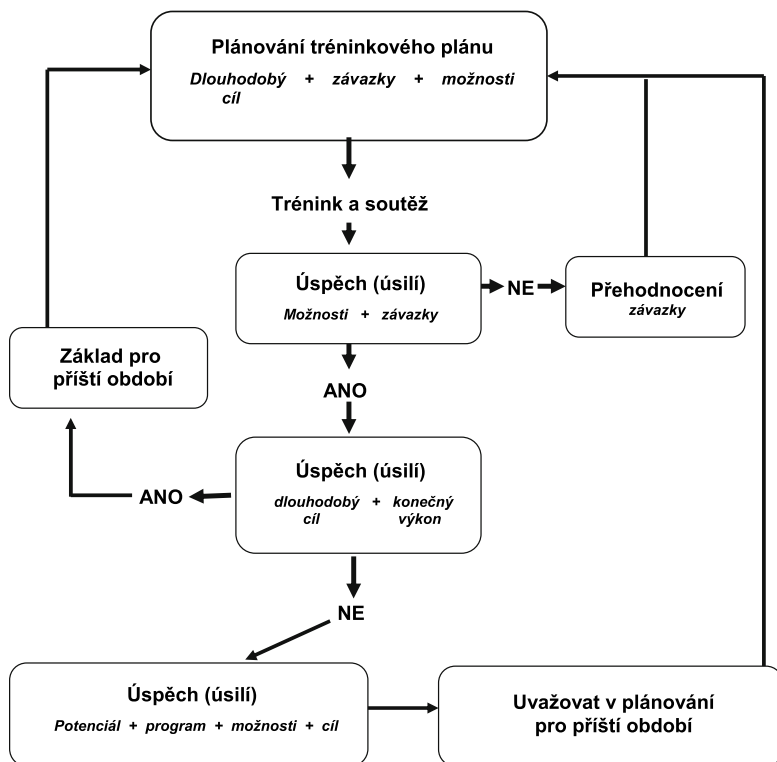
Plánování tréninkového plánu

Dlouhodobý cíl + závazky + možnosti

Trénink a soutěž

Úspěch (úsilí)

Možnosti + závazky

NE

Přehodnocení

závazky

Základ pro příští období

ANO

Úspěch (úsilí)

dlouhodobý cíl + konečný výkon

ANO

NE

Úspěch (úsilí)

Potenciál + program + možnosti + cíl

Uvažovat v plánování pro příští období